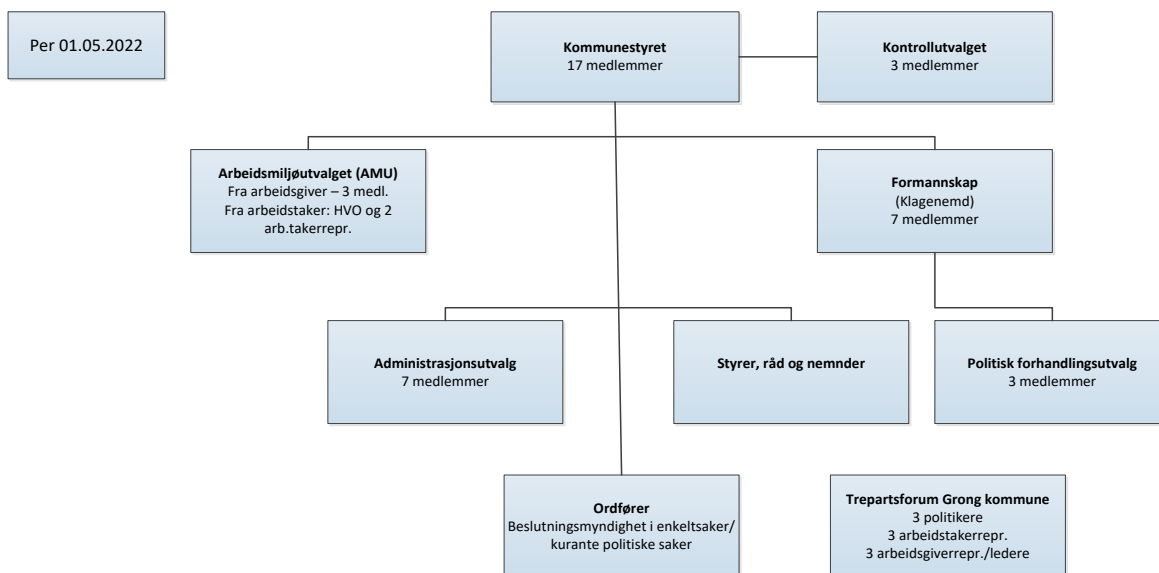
Per 01.05.2022

Kommunestyret
17 medlemmer

Kontrollutvalget
3 medlemmer

Arbeidsmiljøutvalget (AMU)
Fra arbeidsgiver – 3 medl.
Fra arbeidstaker: HVO og 2 arb.takerrepr.

Formannskap
(Klagenemd)
7 medlemmer

Administrasjonsutvalg
7 medlemmer

Styrer, råd og nemnder

Politisk forhandlingsutvalg
3 medlemmer

Ordfører
Beslutningsmyndighet i enkeltsaker/ kurante politiske saker

Trepartsforum Grong kommune
3 politikere
3 arbeidstakerrepr.
3 arbeidsgiverrepr./ledere